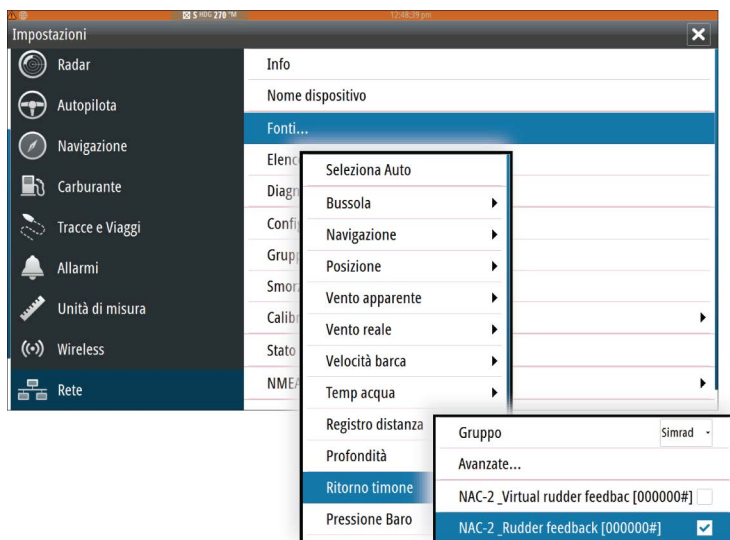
S HDG 270 °M
12:48:39 pm
Impostazioni
Radar
Autopilota
Navigazione
Carburante
Tracce e Viaggi
Allarmi
Unità di misura
Wireless
Rete

Info
Nome dispositivo
Fonti...
Elenc
Diagn
Confi
Grupp
Smor
Calibr
Stato
NMEA

Seleziona Auto
Bussola
Navigazione
Posizione
Vento apparente
Vento reale
Velocità barca
Temp acqua
Registro distanza
Profondità
Ritorno timone
Pressione Baro

Gruppo Simrad
Avanzate...
NAC-2 _Virtual rudder feedbac [000000#]
NAC-2 _Rudder feedback [000000#]